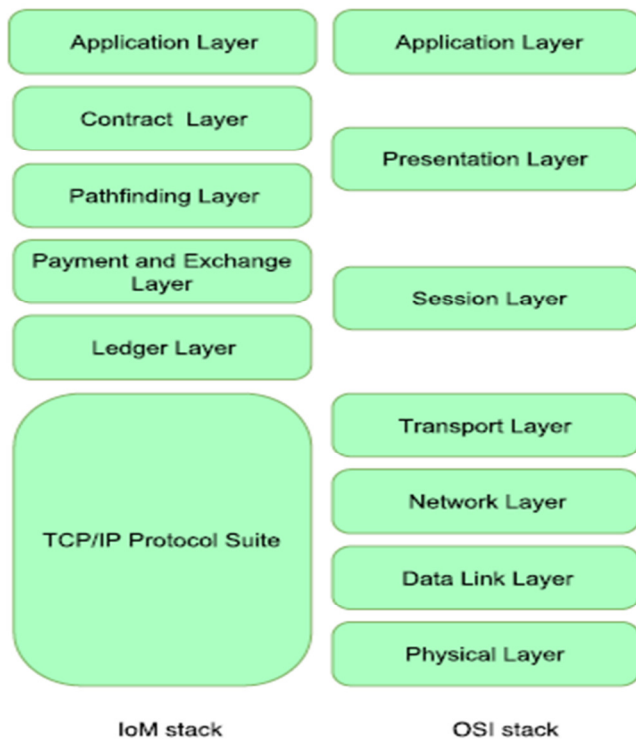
Application Layer

Contract Layer

Pathfinding Layer

Payment and Exchange Layer

Ledger Layer

TCP/IP Protocol Suite

IoM stack

Application Layer

Presentation Layer

Session Layer

Transport Layer

Network Layer

Data Link Layer

Physical Layer

OSI stack